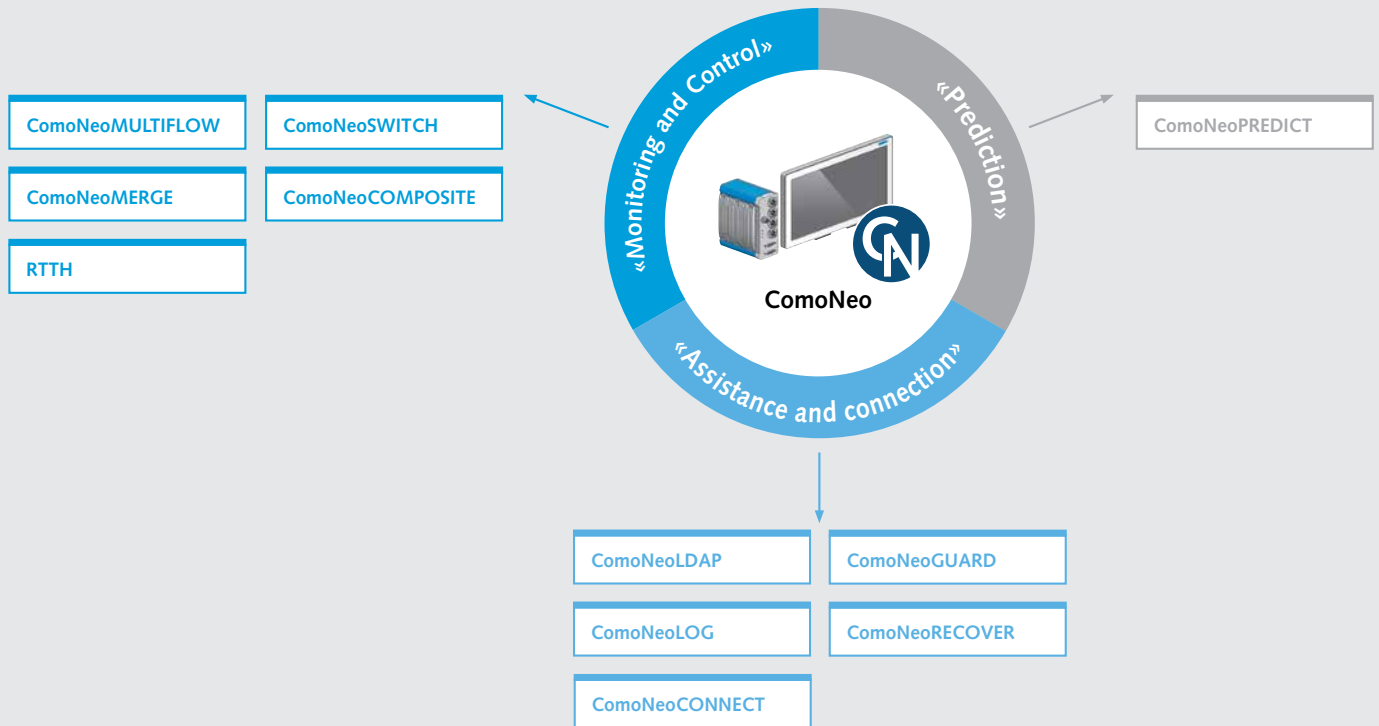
ComoNeoMULTIFLOW

ComoNeoSWITCH

ComoNeoMERGE

ComoNeoCOMPOSITE

RTTH

«Monitoring and Control»

«Prediction»

ComoNeoPREDICT

CN

ComoNeo

«Assistance and connection»

ComoNeoLDAP

ComoNeoGUARD

ComoNeoLOG

ComoNeoRECOVER

ComoNeoCONNECT